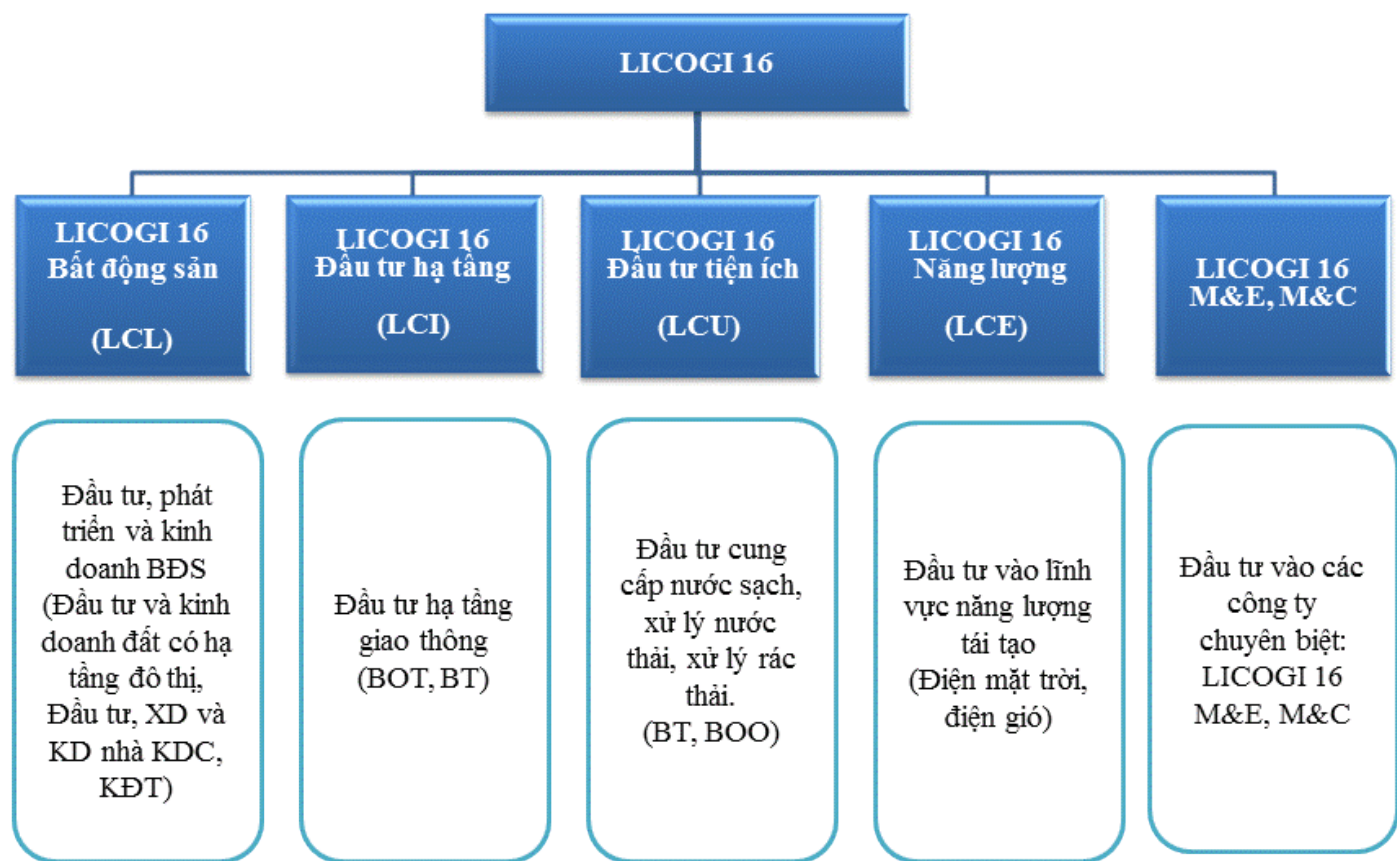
LICOGI 16

LICOGI 16
Bất động sản

(LCL)

LICOGI 16
Đầu tư hạ tầng

(LCI)

LICOGI 16
Đầu tư tiện ích

(LCU)

LICOGI 16
Năng lượng

(LCE)

LICOGI 16
M&E, M&C

Đầu tư, phát triển và kinh doanh BĐS (Đầu tư và kinh doanh đất có hạ tầng đô thị, Đầu tư, XD và KD nhà KDC, KĐT)

Đầu tư hạ tầng giao thông (BOT, BT)

Đầu tư cung cấp nước sạch, xử lý nước thải, xử lý rác thải. (BT, BOO)

Đầu tư vào lĩnh vực năng lượng tái tạo (Điện mặt trời, điện gió)

Đầu tư vào các công ty chuyên biệt: LICOGI 16 M&E, M&C